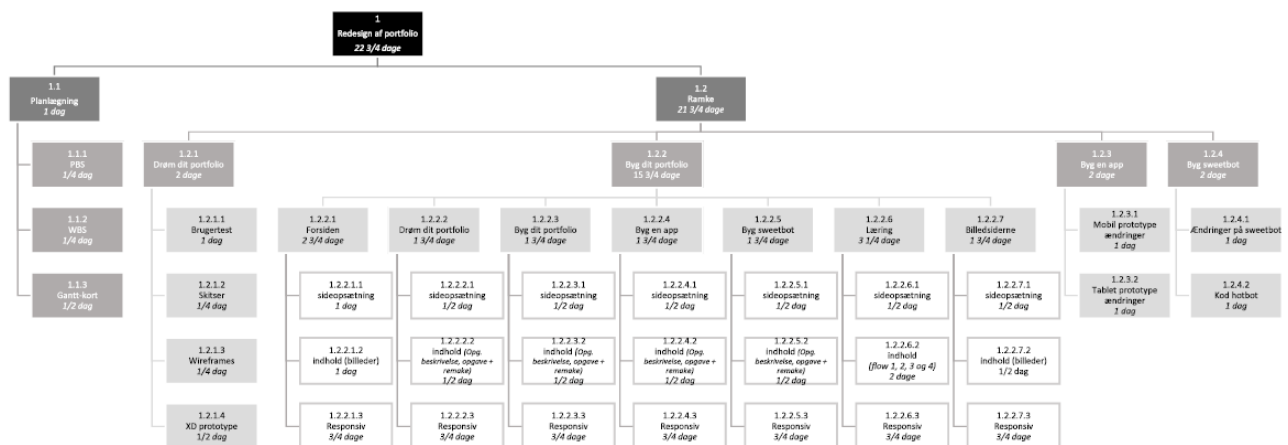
1
Redesign af portfolio
22 3/4 dage

1.1
Planlægning
1 dag

1.1.1
PBS
1/4 dag

1.1.2
WBS
1/4 dag

1.1.3
Gantt-kort
1/2 dag

1.2
Ramke
21 3/4 dage

1.2.1
Drøm dit portfolio
2 dage

1.2.1.1
Brugertest
1 dag

1.2.1.2
Skitser
1/4 dag

1.2.1.3
Wireframes
1/4 dag

1.2.1.4
XD prototype
1/2 dag

1.2.2
Byg dit portfolio
15 3/4 dage

1.2.2.1
Forsiden
2 3/4 dage

1.2.2.1.1
sideopsætning
1 dag

1.2.2.1.2
indhold (billeder)
1 dag

1.2.2.1.3
Responsiv
3/4 dage

1.2.2.2
Drøm dit portfolio
1 3/4 dage

1.2.2.2.1
sideopsætning
1/2 dag

1.2.2.2.2
indhold (Opg. beskrivelse, opgave + remake)
1/2 dag

1.2.2.2.3
Responsiv
3/4 dage

1.2.2.3
Byg dit portfolio
1 3/4 dage

1.2.2.3.1
sideopsætning
1/2 dag

1.2.2.3.2
indhold (Opg. beskrivelse, opgave + remake)
1/2 dag

1.2.2.3.3
Responsiv
3/4 dage

1.2.2.4
Byg en app
1 3/4 dage

1.2.2.4.1
sideopsætning
1/2 dag

1.2.2.4.2
indhold (Opg. beskrivelse, opgave + remake)
1/2 dag

1.2.2.4.3
Responsiv
3/4 dage

1.2.2.5
Byg sweetbot
1 3/4 dage

1.2.2.5.1
sideopsætning
1/2 dag

1.2.2.5.2
indhold (Opg. beskrivelse, opgave + remake)
1/2 dag

1.2.2.5.3
Responsiv
3/4 dage

1.2.2.6
Læring
3 1/4 dage

1.2.2.6.1
sideopsætning
1/2 dag

1.2.2.6.2
indhold
(flow 1, 2, 3 og 4)
2 dage

1.2.2.6.3
Responsiv
3/4 dage

1.2.2.7
Billedsiderne
1 3/4 dage

1.2.2.7.1
sideopsætning
1/2 dag

1.2.2.7.2
indhold (billeder)
1/2 dag

1.2.2.7.3
Responsiv
3/4 dage

1.2.3
Byg en app
2 dage

1.2.3.1
Mobil prototype ændringer
1 dag

1.2.3.2
Tablet prototype ændringer
1 dag

1.2.4
Byg sweetbot
2 dage

1.2.4.1
Ændringer på sweetbot
1 dag

1.2.4.2
Kod hotbot
1 dag